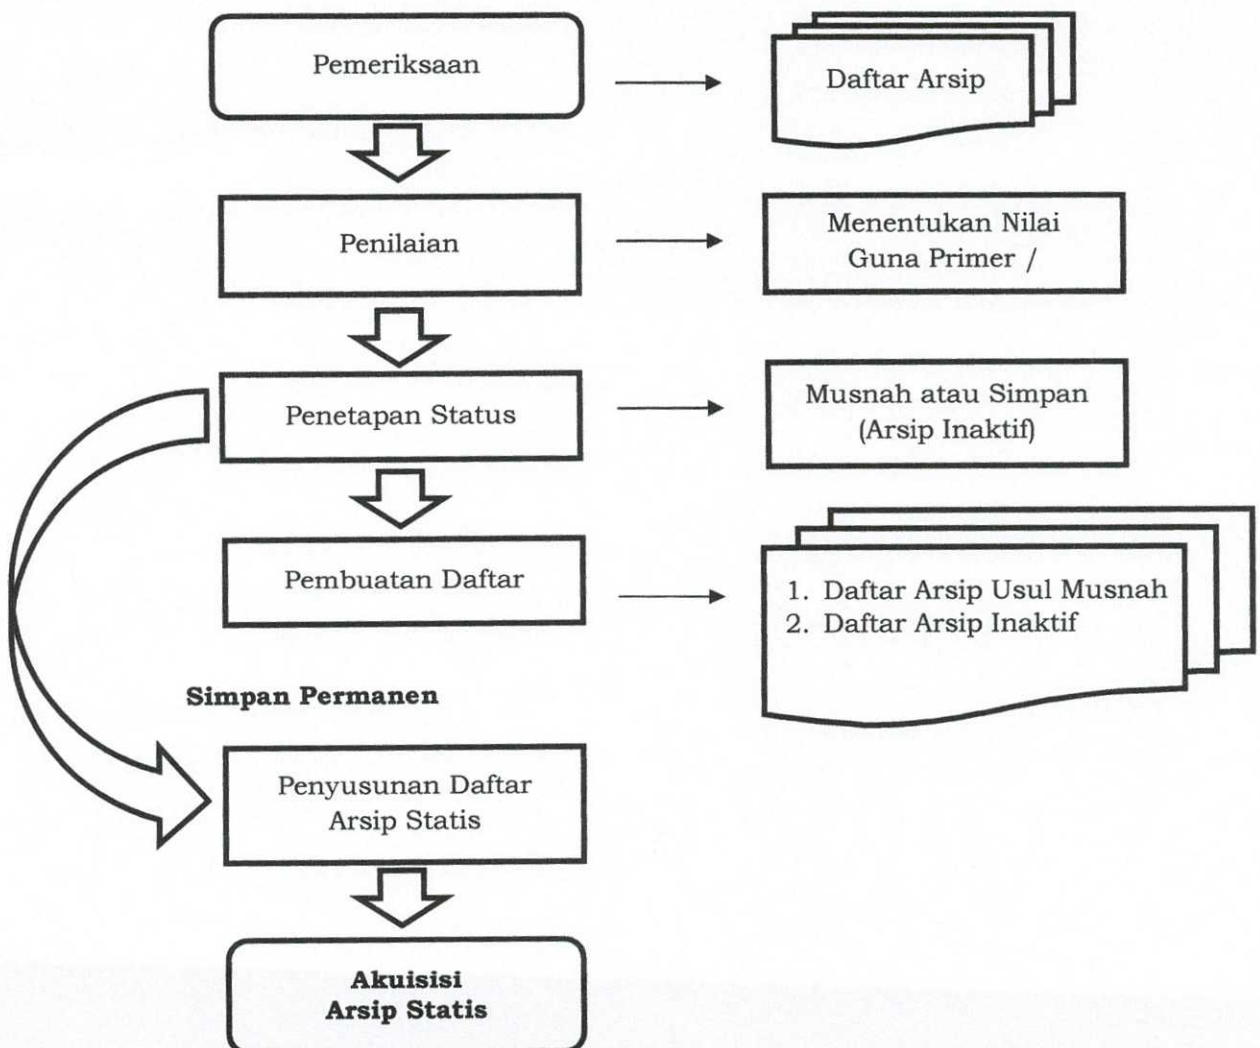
Pemeriksaan

Daftar Arsip

Penilaian

Menentukan Nilai Guna Primer /

Penetapan Status

Musnah atau Simpan (Arsip Inaktif)

Pembuatan Daftar

1. Daftar Arsip Usul Musnah
2. Daftar Arsip Inaktif

Simpan Permanen

Penyusunan Daftar Arsip Statis

Akuisisi Arsip Statis